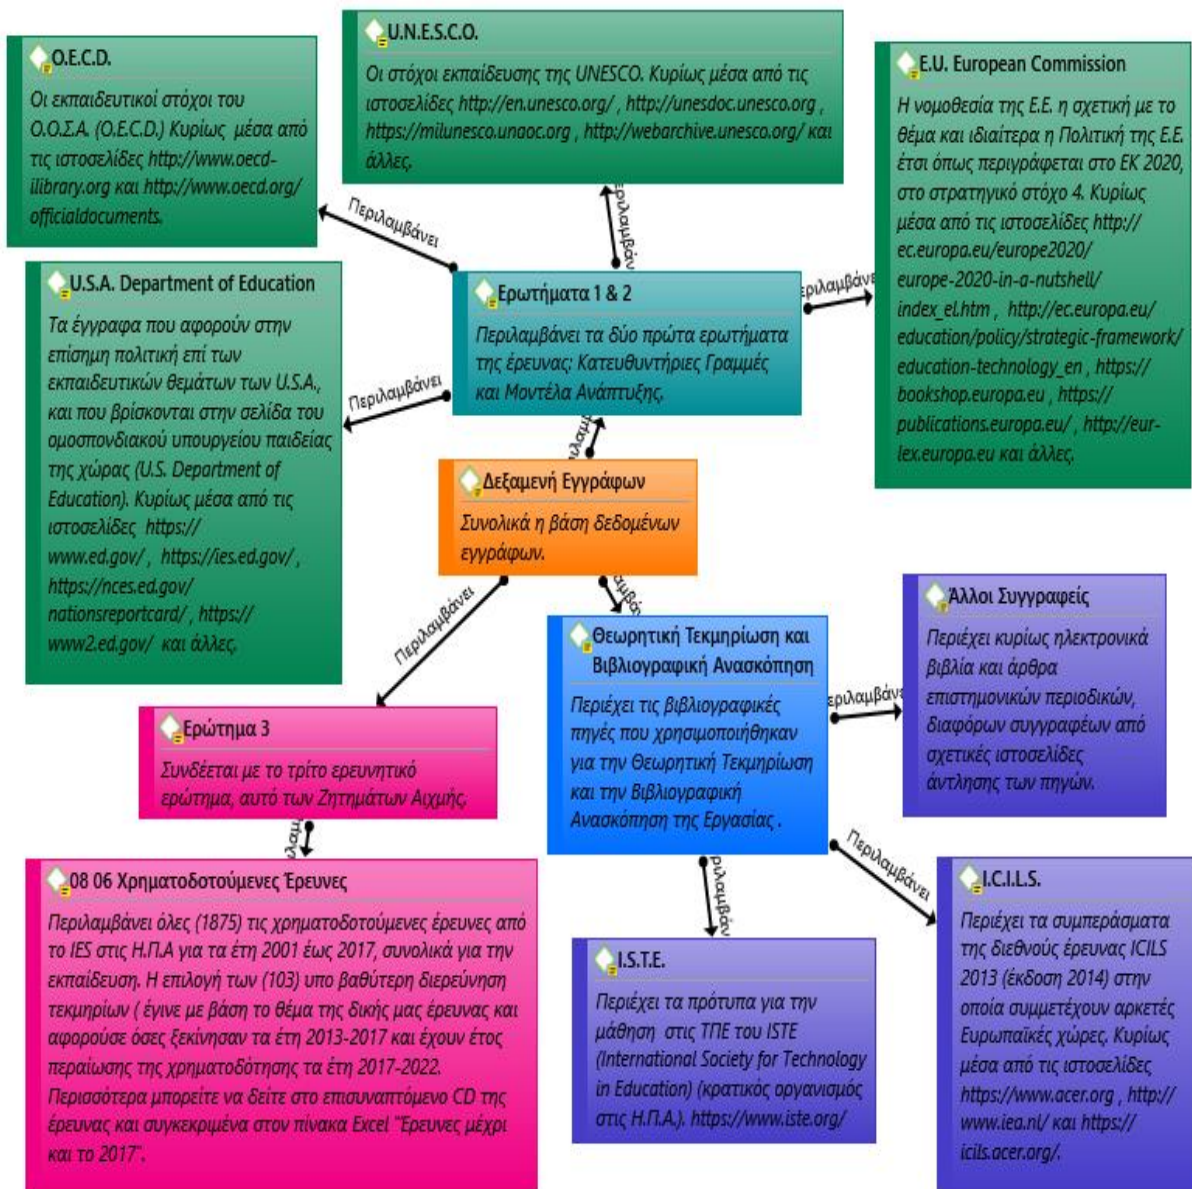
O.E.C.D.
Οι εκπαιδευτικοί στόχοι του Ο.Ο.Σ.Α. (O.E.C.D.) Κυρίως μέσα από τις ιστοσελίδες http://www.oecd-ilibrary.org και http://www.oecd.org/officialdocuments.

U.N.E.S.C.O.
Οι στόχοι εκπαίδευσης της UNESCO. Κυρίως μέσα από τις ιστοσελίδες http://en.unesco.org/ , http://unesdoc.unesco.org , https://milunesco.unaoc.org , http://webarchive.unesco.org/ και άλλες.

E.U. European Commission
Η νομοθεσία της Ε.Ε. η σχετική με το θέμα και ιδιαίτερα η Πολιτική της Ε.Ε. έτσι όπως περιγράφεται στο ΕΚ 2020, στο στρατηγικό στόχο 4. Κυρίως μέσα από τις ιστοσελίδες http://ec.europa.eu/europe2020/europe-2020-in-a-nutshell/index_el.htm , http://ec.europa.eu/education/policy/strategic-framework/education-technology_en , https://bookshop.europa.eu , https://publications.europa.eu/ , http://eur-lex.europa.eu και άλλες.

Περιλαμβάνει

Περιλαμβάνει

Περιλαμβάνει

U.S.A. Department of Education
Τα έγγραφα που αφορούν στην επίσημη πολιτική επί των εκπαιδευτικών θεμάτων των U.S.A., και που βρίσκονται στην σελίδα του ομοσπονδιακού υπουργείου παιδείας της χώρας (U.S. Department of Education). Κυρίως μέσα από τις ιστοσελίδες https://www.ed.gov/ , https://ies.ed.gov/ , https://nces.ed.gov/nationsreportcard/ , https://www2.ed.gov/ και άλλες.

Περιλαμβάνει

Ερωτήματα 1 & 2
Περιλαμβάνει τα δύο πρώτα ερωτήματα της έρευνας: Κατευθυντήριες Γραμμές και Μοντέλα Ανάπτυξης.

Περιλαμβάνει

Δεξαμενή Εγγράφων
Συνολικά η βάση δεδομένων εγγράφων.

Περιλαμβάνει

Περιλαμβάνει

Θεωρητική Τεκμηρίωση και Βιβλιογραφική Ανασκόπηση
Περιέχει τις βιβλιογραφικές πηγές που χρησιμοποιήθηκαν για την Θεωρητική Τεκμηρίωση και την Βιβλιογραφική Ανασκόπηση της Εργασίας .

Περιλαμβάνει

Άλλοι Συγγραφείς
Περιέχει κυρίως ηλεκτρονικά βιβλία και άρθρα επιστημονικών περιοδικών, διαφόρων συγγραφέων από σχετικές ιστοσελίδες άντλησης των πηγών.

Ερώτημα 3
Συνδέεται με το τρίτο ερευνητικό ερώτημα, αυτό των Ζητημάτων Αιχμής.

Περιλαμβάνει

Περιλαμβάνει

Περιλαμβάνει

08 06 Χρηματοδοτούμενες Έρευνες
Περιλαμβάνει όλες (1875) τις χρηματοδοτούμενες έρευνες από το IES στις Η.Π.Α για τα έτη 2001 έως 2017, συνολικά για την εκπαίδευση. Η επιλογή των (103) υπο βαθύτερη διερεύνηση τεκμηρίων ( έγινε με βάση το θέμα της δικής μας έρευνας και αφορούσε όσες ξεκίνησαν τα έτη 2013-2017 και έχουν έτος περαίωσης της χρηματοδότησης τα έτη 2017-2022. Περισσότερα μπορείτε να δείτε στο επισυναπτόμενο CD της έρευνας και συγκεκριμένα στον πίνακα Excel "Ερευνες μέχρι και το 2017".

I.S.T.E.
Περιέχει τα πρότυπα για την μάθηση στις ΤΠΕ του ISTE (International Society for Technology in Education) (κρατικός οργανισμός στις Η.Π.Α.). https://www.iste.org/

I.C.I.L.S.
Περιέχει τα συμπεράσματα της διεθνούς έρευνας ICILS 2013 (έκδοση 2014) στην οποία συμμετέχουν αρκετές Ευρωπαϊκές χώρες. Κυρίως μέσα από τις ιστοσελίδες https://www.acer.org , http://www.iea.nl/ και https://icils.acer.org/.